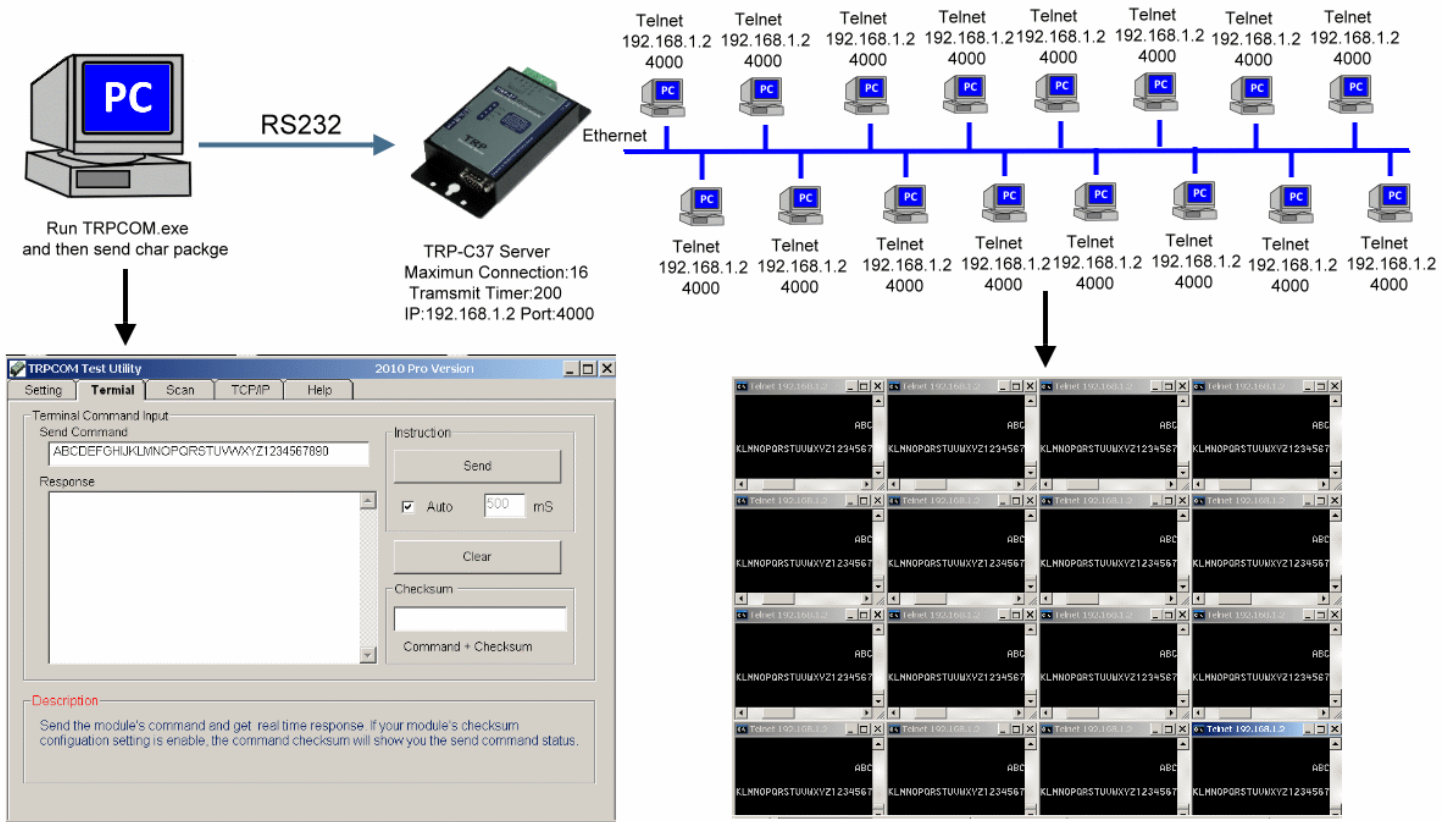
PC

Run TRPCOM.exe and then send char packge

RS232

TRP

TRP-C37 Server
Maximun Connection:16
Tramsmit Timer:200
IP:192.168.1.2 Port:4000

Ethernet

Telnet 192.168.1.2 4000
PC
Telnet 192.168.1.2 4000
PC
Telnet 192.168.1.2 4000
PC
Telnet 192.168.1.2 4000
PC
Telnet 192.168.1.2 4000
PC
Telnet 192.168.1.2 4000
PC
Telnet 192.168.1.2 4000
PC
Telnet 192.168.1.2 4000
PC

PC
Telnet 192.168.1.2 4000
PC
Telnet 192.168.1.2 4000
PC
Telnet 192.168.1.2 4000
PC
Telnet 192.168.1.2 4000
PC
Telnet 192.168.1.2 4000
PC
Telnet 192.168.1.2 4000
PC
Telnet 192.168.1.2 4000
PC
Telnet 192.168.1.2 4000

TRPCOM Test Utility 2010 Pro Version
Setting | Termial | Scan | TCP/IP | Help
Terminal Command Input
Send Command
ABCDEFGHIJKLMNOPQRSTUVWXYZ1234567890
Response
Instruction
Send
Auto 500 mS
Clear
Checksum
Command + Checksum
Description
Send the module's command and get real time response. If your module's checksum configuation setting is enable, the command checksum will show you the send command status.

Telnet 192.168.1.2
ABC
KLMNOPQRSTUUWXYZ1234567
Telnet 192.168.1.2
ABC
KLMNOPQRSTUUWXYZ1234567
Telnet 192.168.1.2
ABC
KLMNOPQRSTUUWXYZ1234567
Telnet 192.168.1.2
ABC
KLMNOPQRSTUUWXYZ1234567
Telnet 192.168.1.2
ABC
KLMNOPQRSTUUWXYZ1234567
Telnet 192.168.1.2
ABC
KLMNOPQRSTUUWXYZ1234567
Telnet 192.168.1.2
ABC
KLMNOPQRSTUUWXYZ1234567
Telnet 192.168.1.2
ABC
KLMNOPQRSTUUWXYZ1234567
Telnet 192.168.1.2
ABC
KLMNOPQRSTUUWXYZ1234567
Telnet 192.168.1.2
ABC
KLMNOPQRSTUUWXYZ1234567
Telnet 192.168.1.2
ABC
KLMNOPQRSTUUWXYZ1234567
Telnet 192.168.1.2
ABC
KLMNOPQRSTUUWXYZ1234567
Telnet 192.168.1.2
ABC
KLMNOPQRSTUUWXYZ1234567
Telnet 192.168.1.2
ABC
KLMNOPQRSTUUWXYZ1234567
Telnet 192.168.1.2
ABC
KLMNOPQRSTUUWXYZ1234567
Telnet 192.168.1.2
ABC
KLMNOPQRSTUUWXYZ1234567